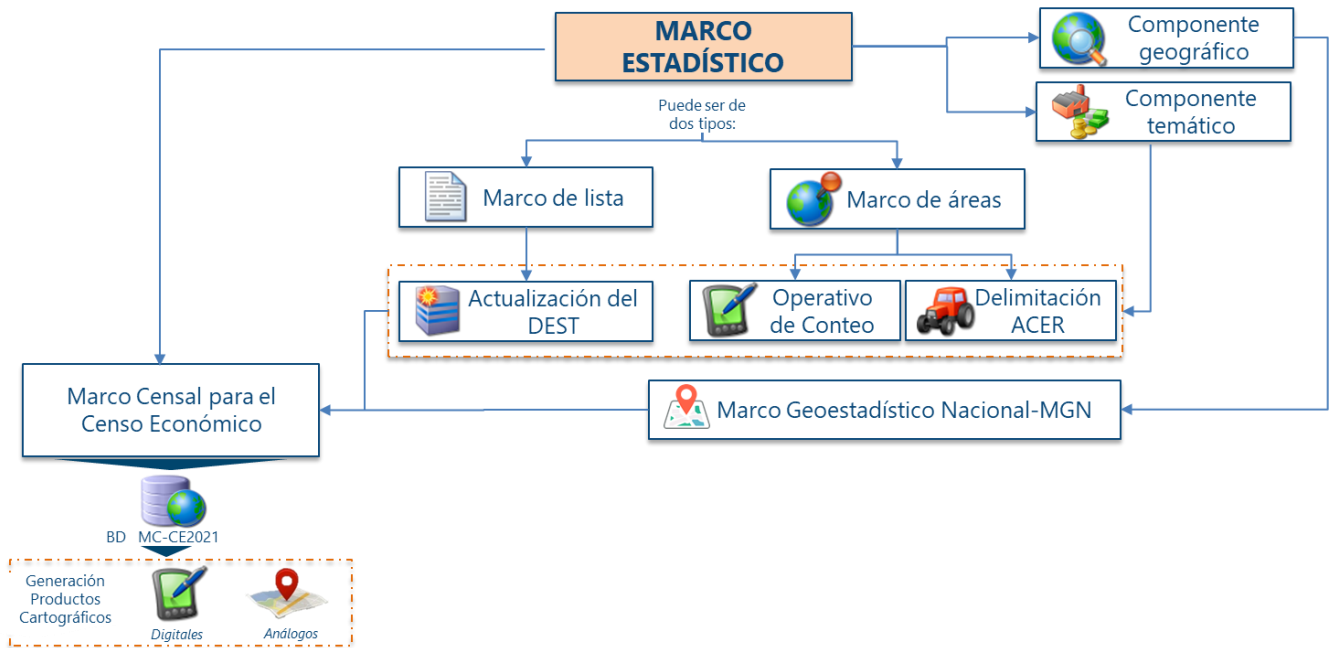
MARCO ESTADÍSTICO

Componente geográfico

Componente temático

Puede ser de dos tipos:

Marco de lista

Marco de áreas

Actualización del DEST

Operativo de Conteo

Delimitación ACER

Marco Censal para el Censo Económico

Marco Geoestadístico Nacional-MGN

BD MC-CE2021

Generación Productos Cartográficos

Digitales

Análogos